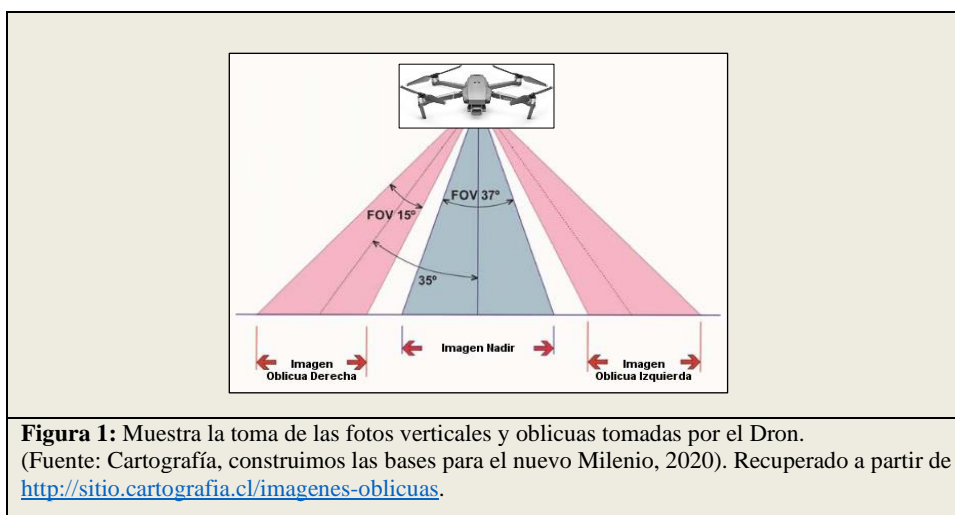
FOV 15º
FOV 37º
35º
Imagen Oblicua Derecha
Imagen Nadir
Imagen Oblicua Izquierda

**Figura 1:** Muestra la toma de las fotos verticales y oblicuas tomadas por el Dron.
(Fuente: Cartografía, construimos las bases para el nuevo Milenio, 2020). Recuperado a partir de http://sitio.cartografia.cl/imagenes-oblicuas.